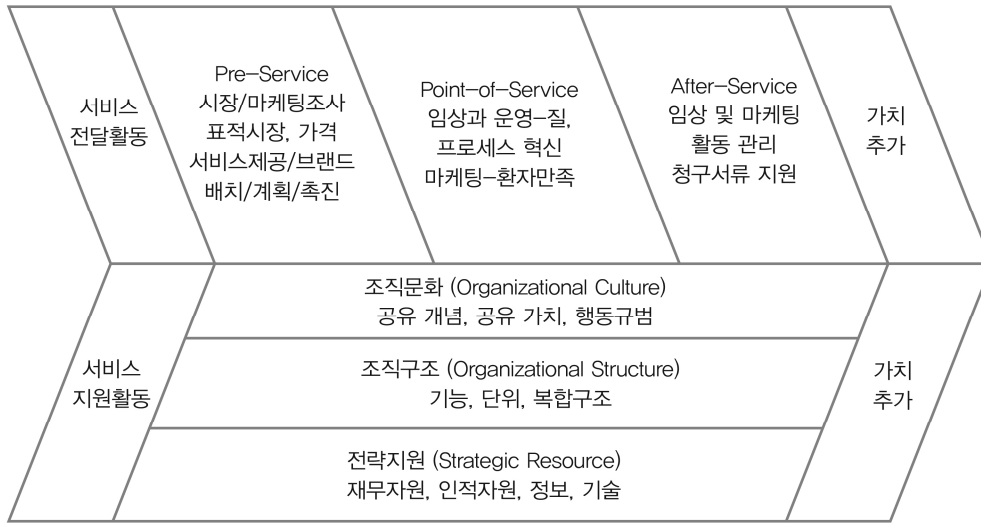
서비스
전달활동

Pre–Service
시장/마케팅조사
표적시장, 가격
서비스제공/브랜드
배치/계획/촉진

Point–of–Service
임상과 운영–질,
프로세스 혁신
마케팅–환자만족

After–Service
임상 및 마케팅
활동 관리
청구서류 지원

가치
추가

서비스
지원활동

조직문화 (Organizational Culture)
공유 개념, 공유 가치, 행동규범

조직구조 (Organizational Structure)
기능, 단위, 복합구조

전략지원 (Strategic Resource)
재무자원, 인적자원, 정보, 기술

가치
추가